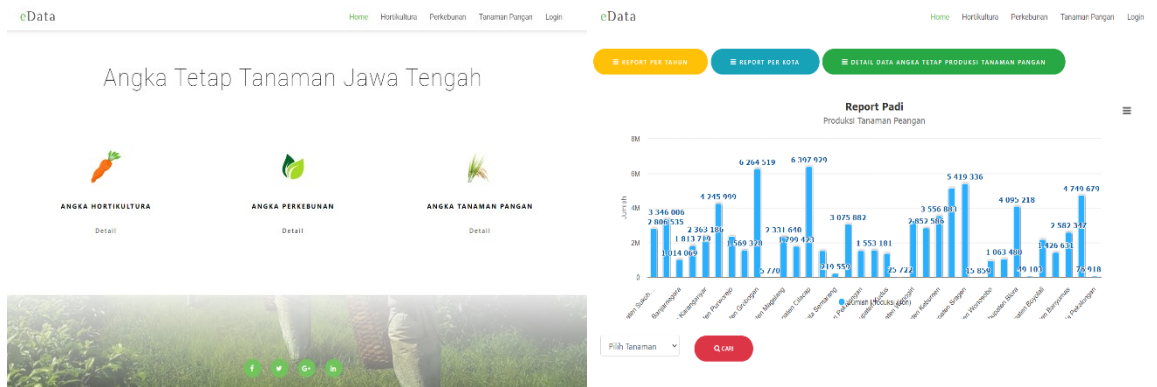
eData

Home Hortikultura Perkebunan Tanaman Pangan Login

Angka Tetap Tanaman Jawa Tengah

ANGKA HORTIKULTURA

Detail

ANGKA PERKEBUNAN

Detail

ANGKA TANAMAN PANGAN

Detail

f t G+ in

eData

Home Hortikultura Perkebunan Tanaman Pangan Login

REPORT PER TAHUN

REPORT PER KOTA

DETAIL DATA ANGKA TETAP PRODUKSI TANAMAN PANGAN

Report Padi

Produksi Tanaman Peangan

8M

6M

4M

2M

0

Jumlah

3 346 006
2 806 535
1 014 069
1 813 789
2 363 186
4 245 999
1 569 328
6 264 519
5 770
2 331 640
1 799 423
6 397 929
219 559
3 075 882
1 553 181
25 722
2 852 586
3 556 883
5 419 336
15 859
1 063 480
4 095 218
19 101
1 426 631
2 582 347
4 749 679
75 918

Banjarnegara
Karanganyar
Purworejo
Grobogan
Magelang
Cilacap
Semarang
Pekalongan
Kebumen
Sragen
Wonosobo
Blora
Boyolali
Banyumas
Pekalongan

Jumlah Produksi (ton)

Pilih Tanaman

CARI